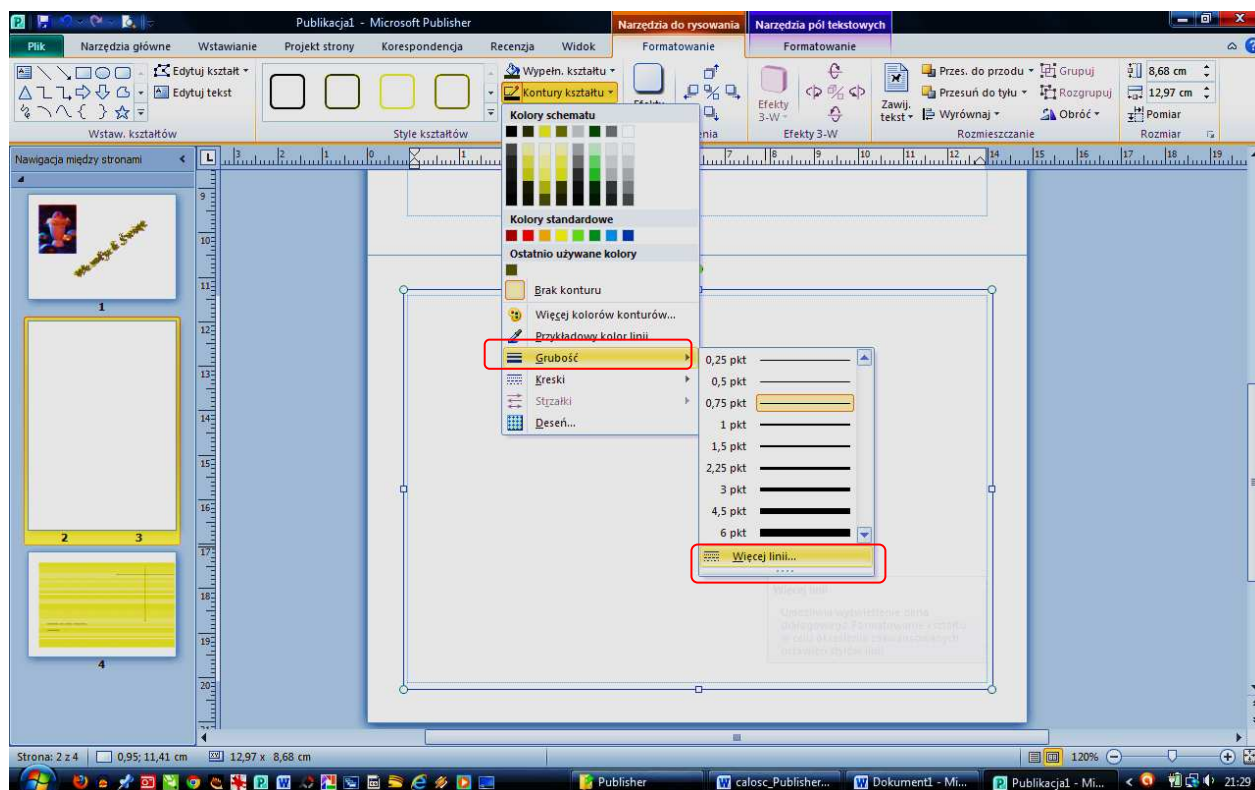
Publikacja1 - Microsoft Publisher
Narzędzia do rysowania
Narzędzia pól tekstowych
Plik
Narzędzia główne
Wstawianie
Projekt strony
Korespondencja
Recenzja
Widok
Formatowanie
Formatowanie
Edytuj kształt
Edytuj tekst
Wstaw. kształtów
Style kształtów
Wypełn. kształtu
Kontury kształtu
Efekty 3-W
Efekty 3-W
Zawij. tekst
Przes. do przodu
Przesuń do tyłu
Wyrównaj
Grupuj
Rozgrupuj
Obróć
Rozmieszczanie
8,68 cm
12,97 cm
Pomiar
Rozmiar
Nawigacja między stronami
Kolory schematu
Kolory standardowe
Ostatnio używane kolory
Brak konturu
Więcej kolorów konturów...
Przykładowy kolor linii
Grubość
Kreski
Strzałki
Deseń...
0,25 pkt
0,5 pkt
0,75 pkt
1 pkt
1,5 pkt
2,25 pkt
3 pkt
4,5 pkt
6 pkt
Więcej linii...
Więcej linii
Umożliwia wyświetlenie okna dialogowego Formatowanie z kartą w celu określenia zaawansowanych ustawień stylów linii.
1
2
3
4
Strona: 2 z 4
0,95; 11,41 cm
12,97 x 8,68 cm
120%
Publisher
calosc_Publisher...
Dokument1 - Mi...
Publikacja1 - Mi...
21:29